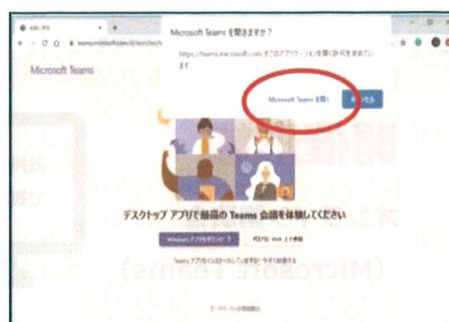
Microsoft Teams を開きますか?

https://teams.microsoft.com がこのアプリケーションを開く許可を求めています。

Microsoft Teams を開く

キャンセル

Microsoft Teams

デスクトップ アプリで最高の Teams 会議を体験してください

Windows アプリをダウンロード

代わりに Web 上で参加

Teams アプリをインストールしてますか? 今すぐ起動する

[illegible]

(Microsoft Teams)